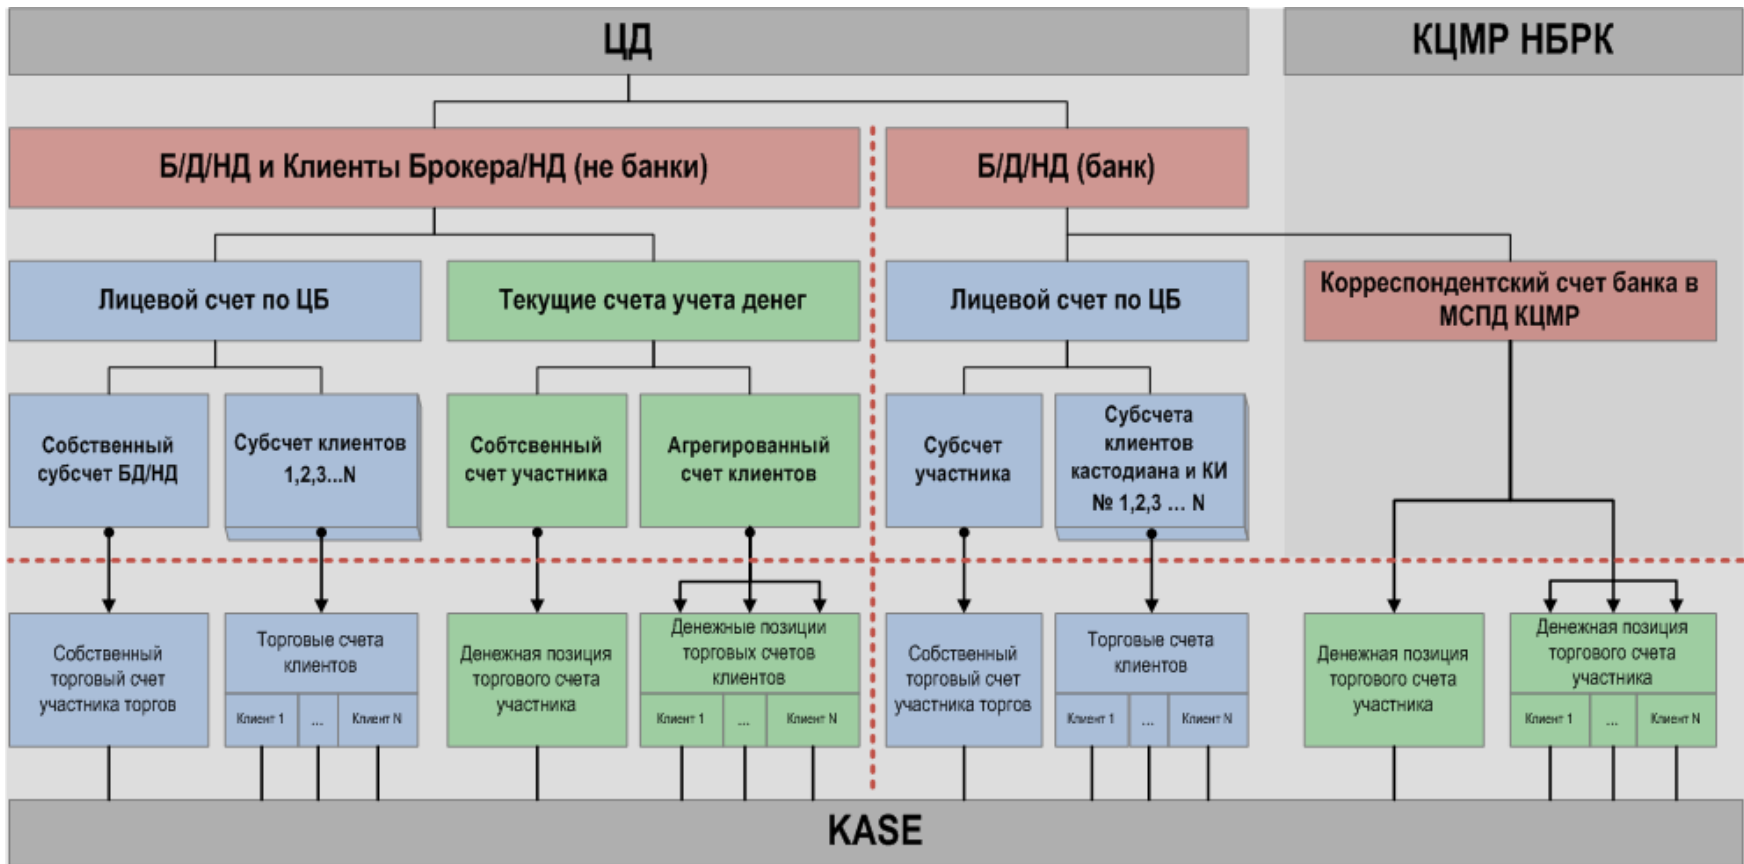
ЦД

КЦМР НБРК

Б/Д/НД и Клиенты Брокера/НД (не банки)

Б/Д/НД (банк)

Лицевой счет по ЦБ

Текущие счета учета денег

Лицевой счет по ЦБ

Корреспондентский счет банка в МСПД КЦМР

Собственный субсчет БД/НД

Субсчет клиентов 1,2,3...N

Собственный счет участника

Агрегированный счет клиентов

Субсчет участника

Субсчета клиентов кастодиана и КИ № 1,2,3 ... N

Собственный торговый счет участника торгов

Торговые счета клиентов

| Клиент 1 | ... | Клиент N |
|---|---|---|

Денежная позиция торгового счета участника

Денежные позиции торговых счетов клиентов

| Клиент 1 | ... | Клиент N |
|---|---|---|

Собственный торговый счет участника торгов

Торговые счета клиентов

| Клиент 1 | ... | Клиент N |
|---|---|---|

Денежная позиция торгового счета участника

Денежная позиция торгового счета участника

| Клиент 1 | ... | Клиент N |
|---|---|---|

KASE